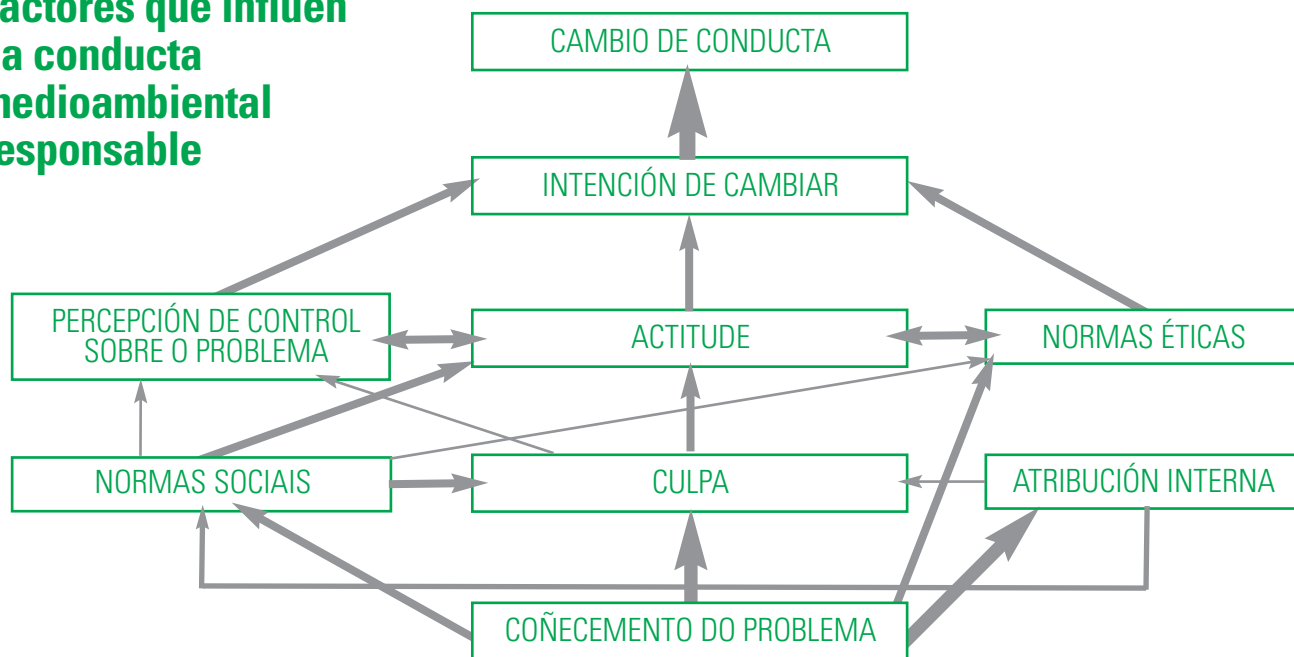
actores que influen a conducta nedioambiental esponsable

CAMBIO DE CONDUCTA

INTENCIÓN DE CAMBIAR

PERCEPCIÓN DE CONTROL SOBRE O PROBLEMA

ACTITUDE

NORMAS ÉTICAS

NORMAS SOCIAIS

CULPA

ATRIBUCIÓN INTERNA

COÑECEMENTO DO PROBLEMA